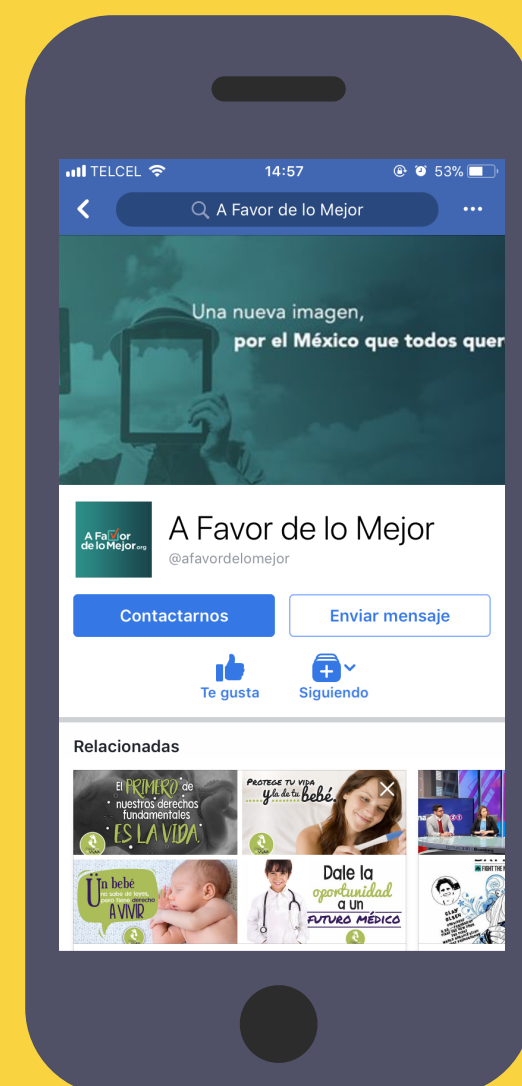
TELCEL 14:57 53%

A Favor de lo Mejor

Una nueva imagen, por el México que todos quer

A Favor de lo Mejor.org

A Favor de lo Mejor
@afavordelomejor

Contactarnos

Enviar mensaje

Te gusta

Siguiendo

Relacionadas

El PRIMERO de nuestros derechos fundamentales ES LA VIDA

PROTEGE TU VIDA y la de tu bebé.

Un bebé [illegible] A VIVIR

Dale la oportunidad a un FUTURO MÉDICO